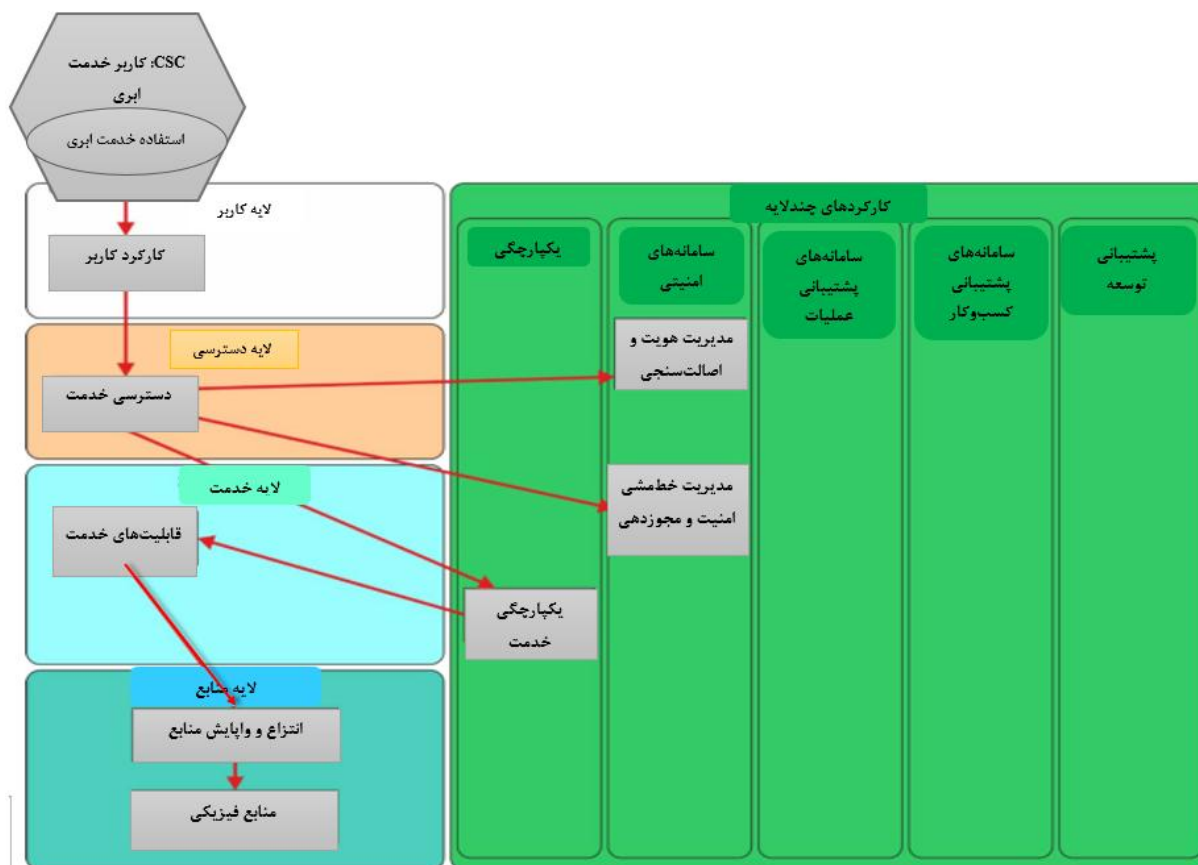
CSC: کاربر خدمت ابری

استفاده خدمت ابری

لایه کاربر

کارکرد کاربر

لایه دسترسی

دسترسی خدمت

لایه خدمت

قابلیت‌های خدمت

لایه منابع

انتزاع و واپایش منابع

منابع فیزیکی

کارکردهای چندلایه

یکپارچگی

سامانه‌های امنیتی

سامانه‌های پشتیبانی عملیات

سامانه‌های پشتیبانی کسب‌وکار

پشتیبانی توسعه

مدیریت هویت و اصالت‌سنجی

مدیریت خط‌مشی امنیت و مجوزدهی

یکپارچگی خدمت